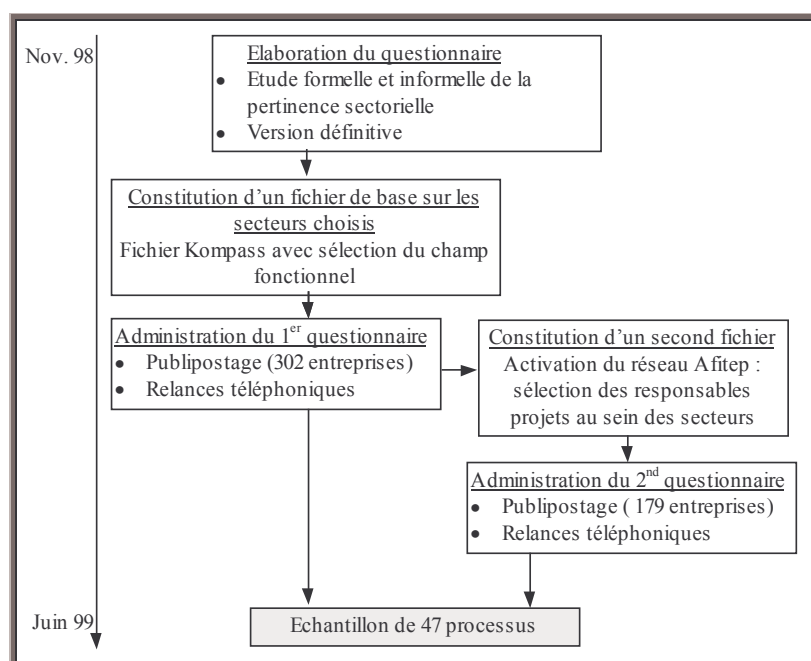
Nov. 98

Elaboration du questionnaire
- Etude formelle et informelle de la pertinence sectorielle
- Version définitive

Constitution d'un fichier de base sur les secteurs choisis
Fichier Kompass avec sélection du champ fonctionnel

Administration du 1$^{er}$ questionnaire
- Publipostage (302 entreprises)
- Relances téléphoniques

Constitution d'un second fichier
Activation du réseau Afitep : sélection des responsables projets au sein des secteurs

Administration du 2$^{nd}$ questionnaire
- Publipostage ( 179 entreprises)
- Relances téléphoniques

Juin 99

Echantillon de 47 processus